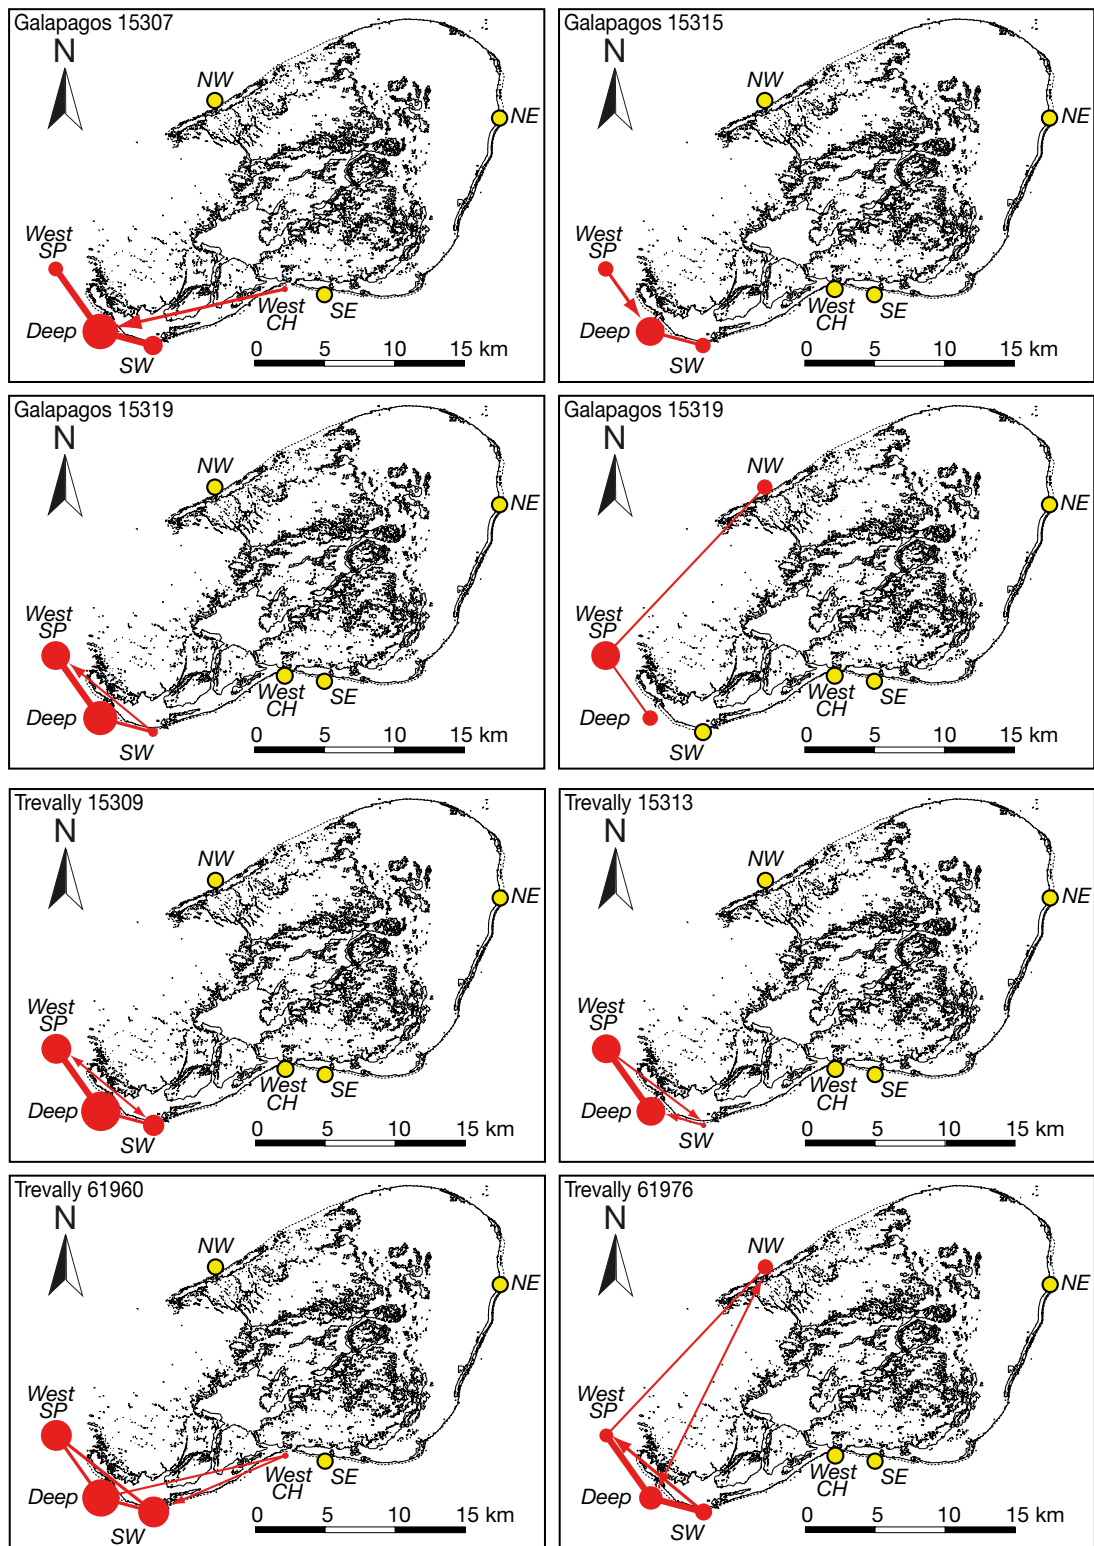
Galapagos 15307
N
NW
NE
West SP
West CH
SE
Deep
SW
0 5 10 15 km

Galapagos 15315
N
NW
NE
West SP
West CH
SE
Deep
SW
0 5 10 15 km

Galapagos 15319
N
NW
NE
West SP
West CH
SE
Deep
SW
0 5 10 15 km

Galapagos 15319
N
NW
NE
West SP
West CH
SE
Deep
SW
0 5 10 15 km

Trevally 15309
N
NW
NE
West SP
West CH
SE
Deep
SW
0 5 10 15 km

Trevally 15313
N
NW
NE
West SP
West CH
SE
Deep
SW
0 5 10 15 km

Trevally 61960
N
NW
NE
West SP
West CH
SE
Deep
SW
0 5 10 15 km

Trevally 61976
N
NW
NE
West SP
West CH
SE
Deep
SW
0 5 10 15 km